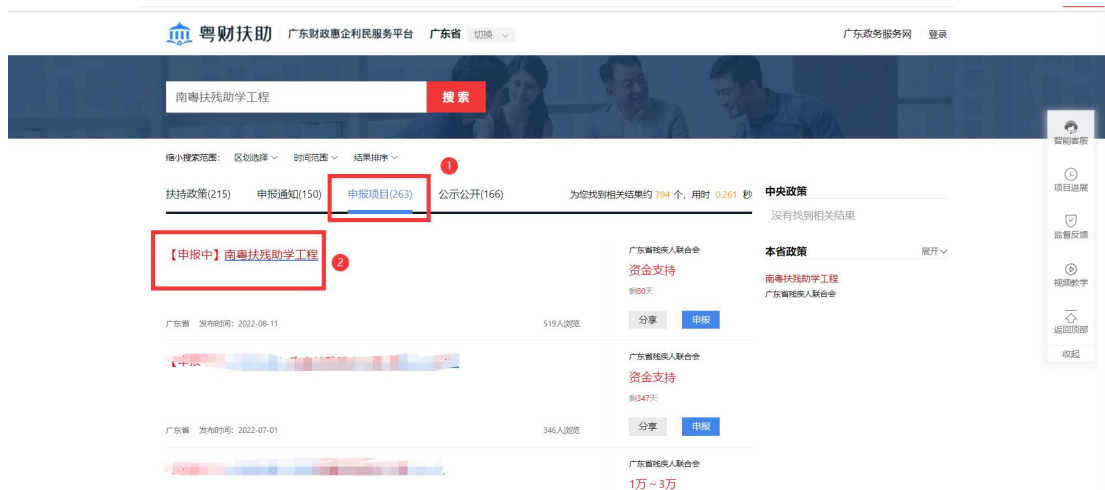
粤财扶助 | 广东财政惠企利民服务平台 | 广东省 切换

广东政务服务网 登录

南粤扶残助学工程 搜索

缩小搜索范围: 区划选择 时间范围 结果排序

1

扶持政策(215) 申报通知(150) 申报项目(263) 公示公开(166)

为您找到相关结果约 794 个, 用时 0.261 秒

中央政策

没有找到相关结果

本省政策 展开

南粤扶残助学工程

广东省残疾人联合会

【申报中】南粤扶残助学工程 2

广东省残疾人联合会

资金支持

剩80天

广东省 发布时间: 2022-08-11 519人浏览 分享 申报

【申报 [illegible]

广东省残疾人联合会

资金支持

剩347天

广东省 发布时间: 2022-07-01 346人浏览 分享 申报

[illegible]

广东省残疾人联合会

1万～3万

智能客服

项目进展

监督反馈

视频教学

返回顶部

收起